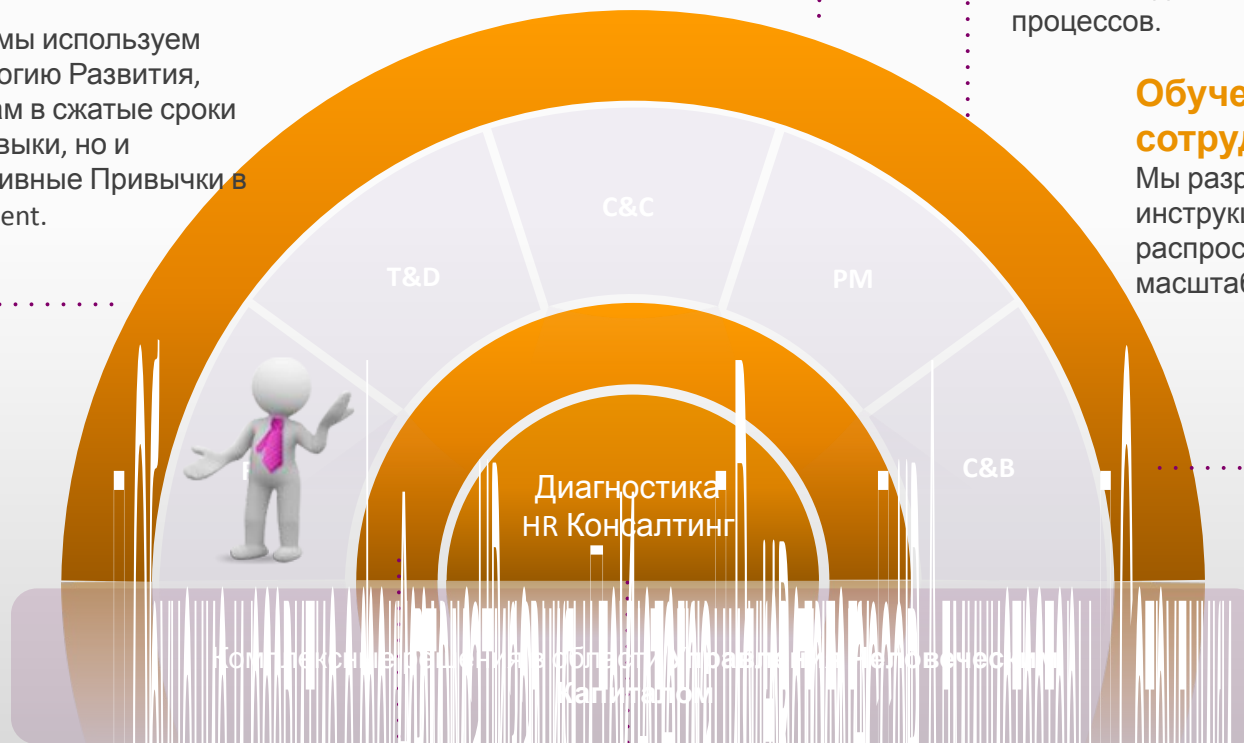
мы используем огию Развития, ам в сжатые сроки выки, но и ивные Привычки в ent.

процессов.

Обуче сотруд

Мы разр инструкц распрос масштаб

C&C

T&D

PM

C&B

Диагностика

HR Консалтинг

Комплексные решения в области управления Человеческим Капиталом